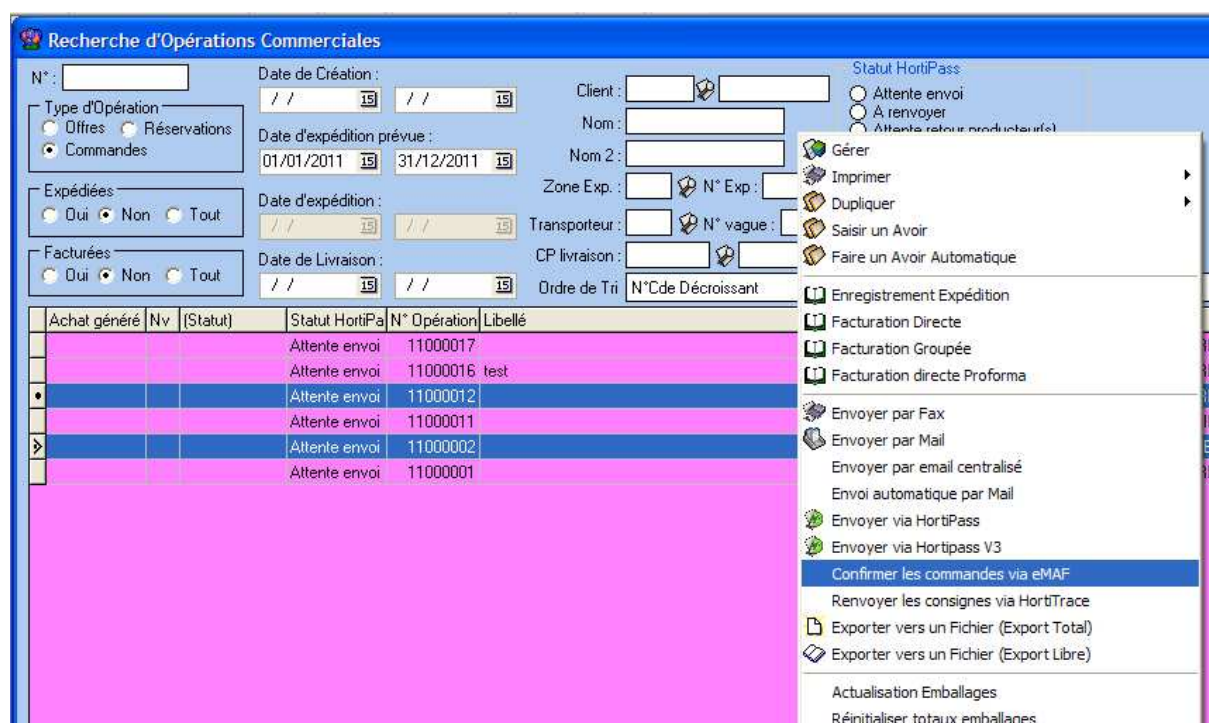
Recherche d'Opérations Commerciales

N° :

Type d'Opération
Offres
Réservations
Commandes

Date de Création :
/ /
/ /

Date d'expédition prévue :
01/01/2011
31/12/2011

Expédiées
Oui
Non
Tout

Date d'expédition :
/ /
/ /

Facturées
Oui
Non
Tout

Date de Livraison :
/ /
/ /

Client :
Nom :
Nom 2 :
Zone Exp. :
N° Exp :
Transporteur :
N° vague :
CP livraison :
Ordre de Tri
N°Cde Décroissant

Statut HortiPass
Attente envoi
A renvoyer
Attente retour producteur(s)

| | Achat généré | Nv | (Statut) | Statut HortiPa | N° Opération | Libellé |
|---|---|---|---|---|---|---|
| | | | | Attente envoi | 11000017 | |
| | | | | Attente envoi | 11000016 | test |
| • | | | | Attente envoi | 11000012 | |
| | | | | Attente envoi | 11000011 | |
| ▷ | | | | Attente envoi | 11000002 | |
| | | | | Attente envoi | 11000001 | |

Gérer
Imprimer
Dupliquer
Saisir un Avoir
Faire un Avoir Automatique
Enregistrement Expédition
Facturation Directe
Facturation Groupée
Facturation directe Proforma
Envoyer par Fax
Envoyer par Mail
Envoyer par email centralisé
Envoi automatique par Mail
Envoyer via HortiPass
Envoyer via Hortipass V3
Confirmer les commandes via eMAF
Renvoyer les consignes via HortiTrace
Exporter vers un Fichier (Export Total)
Exporter vers un Fichier (Export Libre)
Actualisation Emballages
Réinitialiser totaux emballages